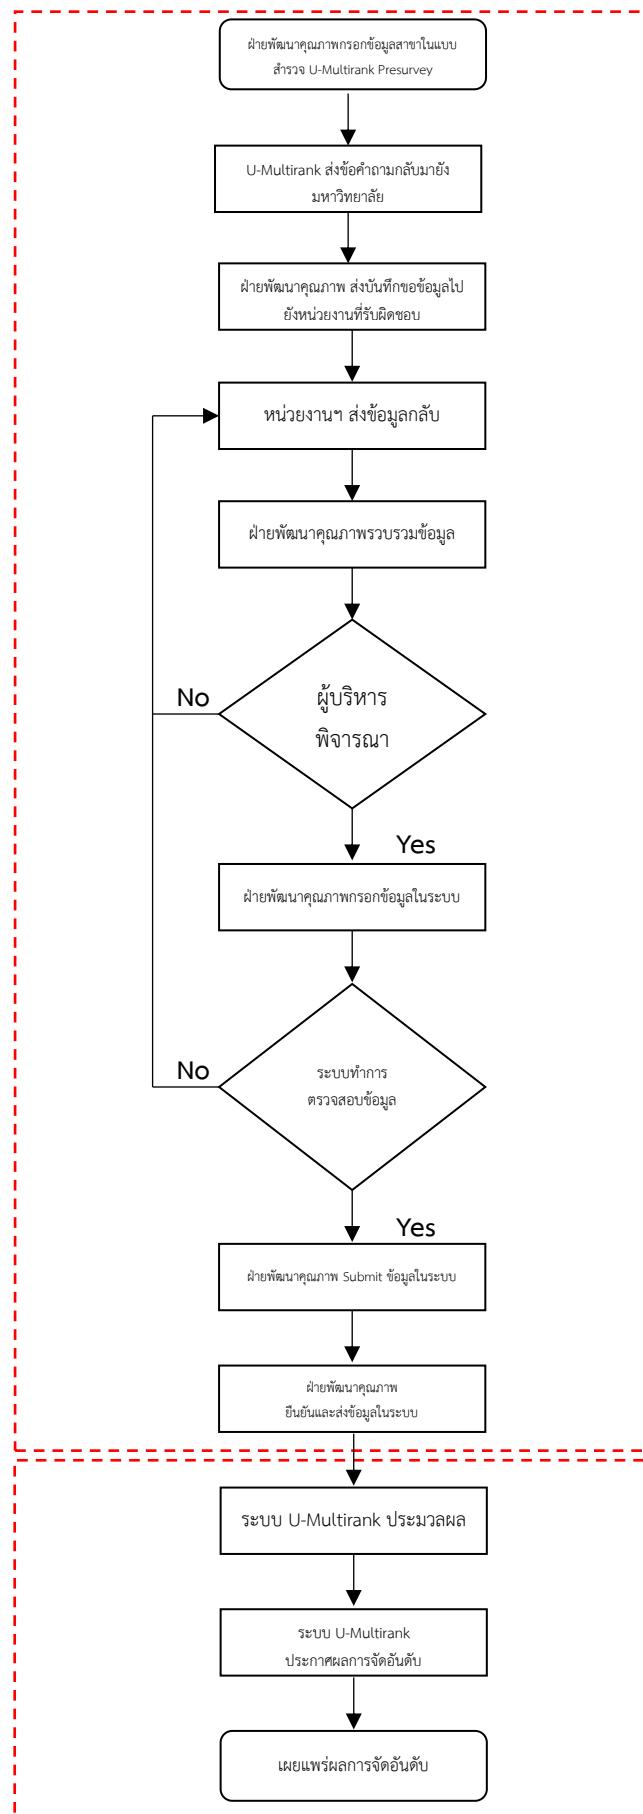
ฝ่ายพัฒนาคุณภาพกรอกข้อมูลสาขาในแบบสำรวจ U-Multirank Presurvey

U-Multirank ส่งข้อคำถามกลับมายังมหาวิทยาลัย

ฝ่ายพัฒนาคุณภาพ ส่งบันทึกขอข้อมูลไปยังหน่วยงานที่รับผิดชอบ

หน่วยงานฯ ส่งข้อมูลกลับ

ฝ่ายพัฒนาคุณภาพรวบรวมข้อมูล

ผู้บริหารพิจารณา

No

Yes

ฝ่ายพัฒนาคุณภาพกรอกข้อมูลในระบบ

ระบบทำการตรวจสอบข้อมูล

No

Yes

ฝ่ายพัฒนาคุณภาพ Submit ข้อมูลในระบบ

ฝ่ายพัฒนาคุณภาพ ยืนยันและส่งข้อมูลในระบบ

ระบบ U-Multirank ประมวลผล

ระบบ U-Multirank ประกาศผลการจัดอันดับ

เผยแพร่ผลการจัดอันดับ